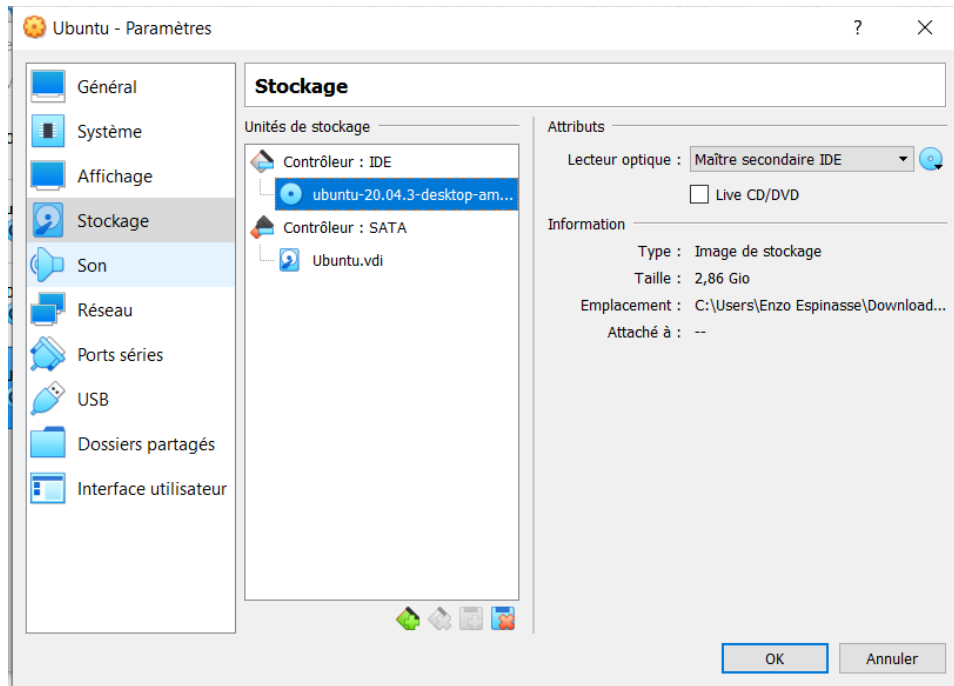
Ubuntu - Paramètres

?

Général
Système
Affichage
Stockage
Son
Réseau
Ports séries
USB
Dossiers partagés
Interface utilisateur

Stockage

Unités de stockage

Contrôleur : IDE
ubuntu-20.04.3-desktop-am...
Contrôleur : SATA
Ubuntu.vdi

Attributs

Lecteur optique : Maître secondaire IDE

Live CD/DVD

Information

Type : Image de stockage
Taille : 2,86 Gio
Emplacement : C:\Users\Enzo Espinasse\Download...
Attaché à : --

OK
Annuler